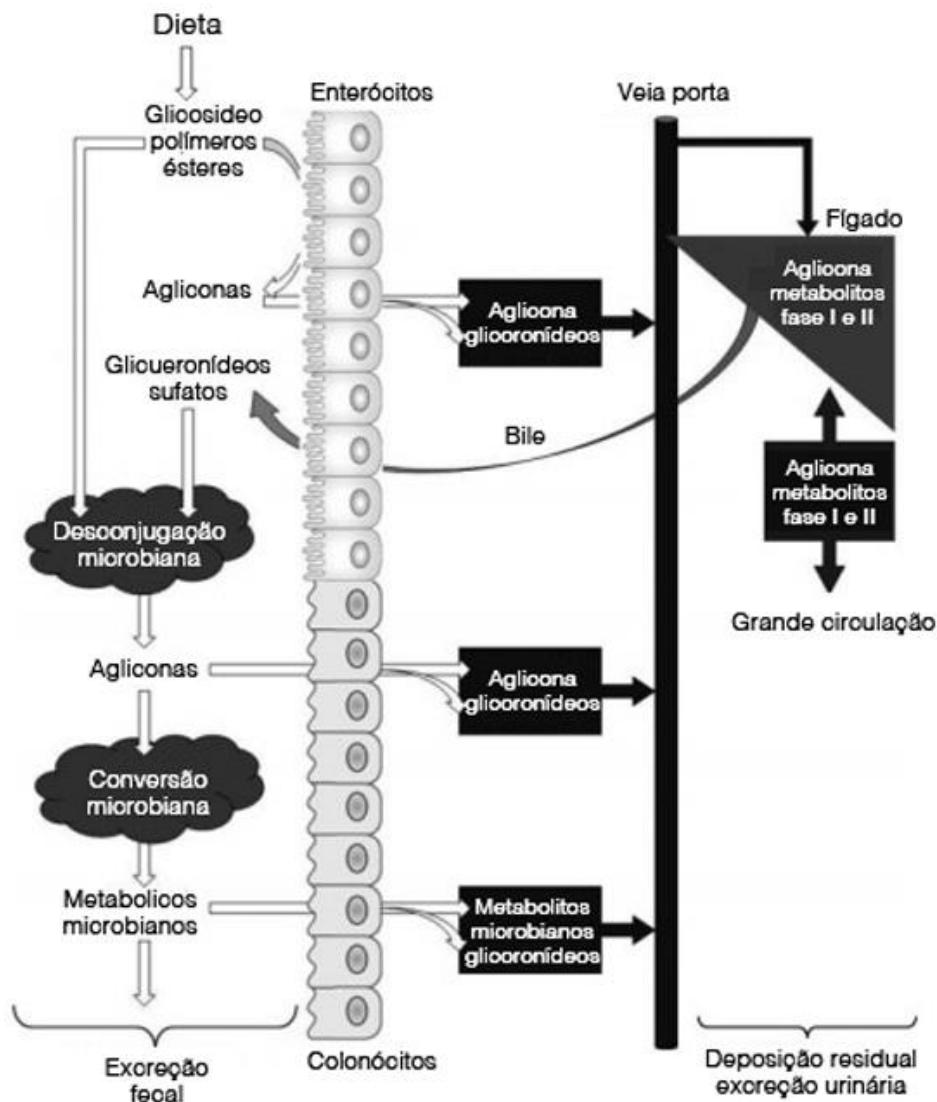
Dieta

Glicosideo polímeros ésteres

Enterócitos

Veia porta

Fígado

Aglicona metabolitos fase I e II

Agliconas

Aglicona glicoronídeos

Glicueronídeos sufatos

Bile

Aglicona metabolitos fase I e II

Desconjugação microbiana

Grande circulação

Agliconas

Aglicona glicoronídeos

Conversão microbiana

Metabolicos microbianos

Metabolitos microbianos glicoronídeos

Excreção fecal

Colonócitos

Deposição residual excreção urinária